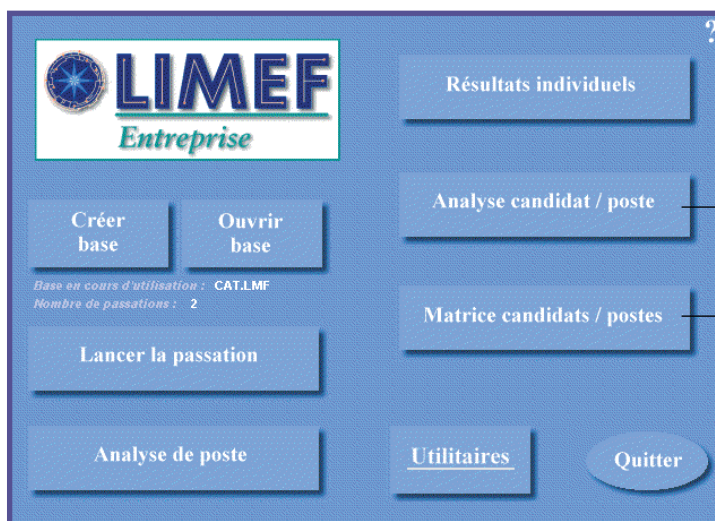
LIMEF
Entreprise

?

Résultats individuels

Analyse candidat / poste

Créer base

Ouvrir base

Base en cours d'utilisation : CAT.LMF
Nombre de passations : 2

Matrice candidats / postes

Lancer la passation

Analyse de poste

Utilitaires

Quitter